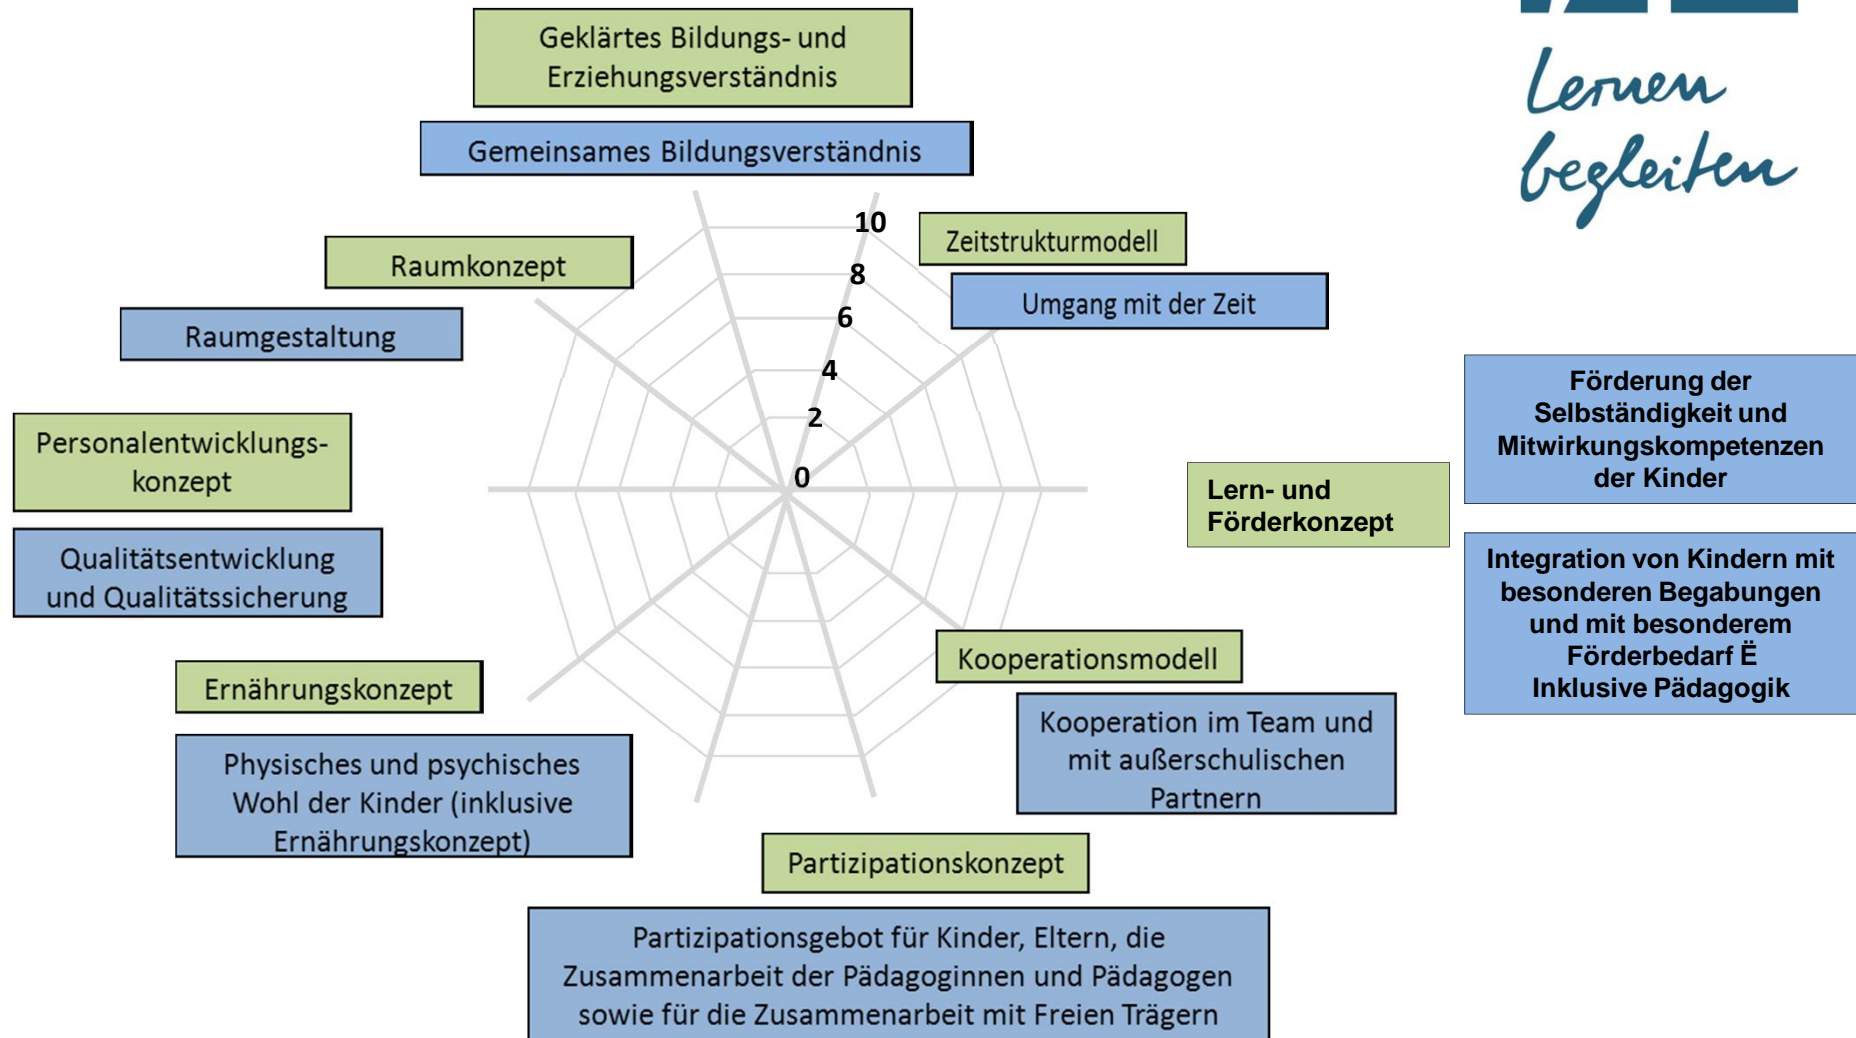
Geklärtes Bildungs- und Erziehungsverständnis

Gemeinsames Bildungsverständnis

Lernen begleiten

10
8
6
4
2
0

Zeitstrukturmodell

Umgang mit der Zeit

Raumkonzept

Raumgestaltung

Personalentwicklungskonzept

Qualitätsentwicklung und Qualitätssicherung

Förderung der Selbständigkeit und Mitwirkungskompetenzen der Kinder

Lern- und Förderkonzept

Integration von Kindern mit besonderen Begabungen und mit besonderem Förderbedarf Ë Inklusive Pädagogik

Kooperationsmodell

Kooperation im Team und mit außerschulischen Partnern

Ernährungskonzept

Physisches und psychisches Wohl der Kinder (inklusive Ernährungskonzept)

Partizipationskonzept

Partizipationsgebot für Kinder, Eltern, die Zusammenarbeit der Pädagoginnen und Pädagogen sowie für die Zusammenarbeit mit Freien Trägern